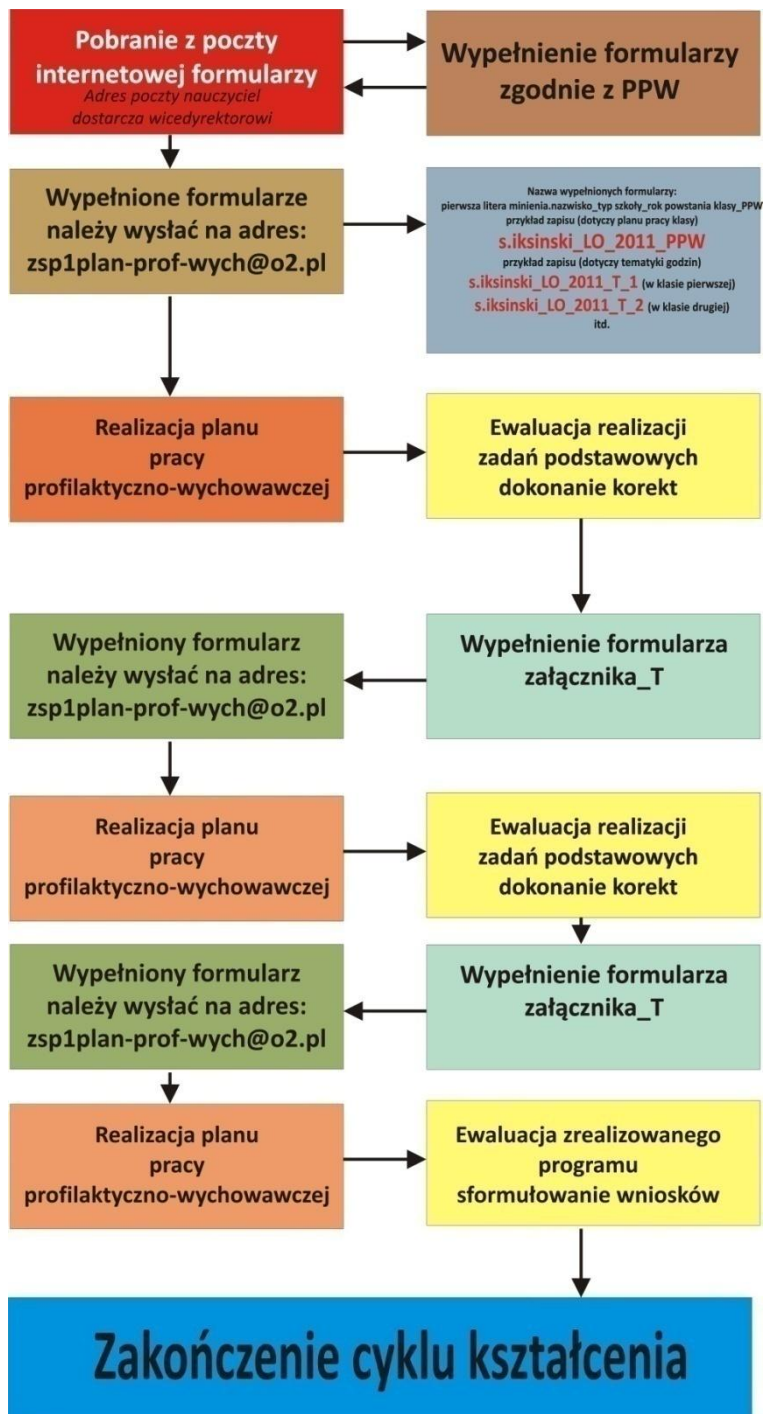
Pobranie z poczty internetowej formularzy
Adres poczty nauczyciel dostarcza wicedyrektorowi

Wypełnienie formularzy zgodnie z PPW

Wypełnione formularze należy wysłać na adres: zsp1plan-prof-wych@o2.pl

Nazwa wypełnionych formularzy:
pierwsza litera minienia.nazwisko_typ szkoły_rok powstania klasy_PPW
przykład zapisu (dotyczy planu pracy klasy)
s.iksinski_LO_2011_PPW
przykład zapisu (dotyczy tematyki godzin)
s.iksinski_LO_2011_T_1 (w klasie pierwszej)
s.iksinski_LO_2011_T_2 (w klasie drugiej)
itd.

Realizacja planu pracy profilaktyczno-wychowawczej

Ewaluacja realizacji zadań podstawowych dokonanie korekt

Wypełniony formularz należy wysłać na adres: zsp1plan-prof-wych@o2.pl

Wypełnienie formularza załącznika_T

Realizacja planu pracy profilaktyczno-wychowawczej

Ewaluacja realizacji zadań podstawowych dokonanie korekt

Wypełniony formularz należy wysłać na adres: zsp1plan-prof-wych@o2.pl

Wypełnienie formularza załącznika_T

Realizacja planu pracy profilaktyczno-wychowawczej

Ewaluacja zrealizowanego programu sformułowanie wniosków

Zakończenie cyklu kształcenia